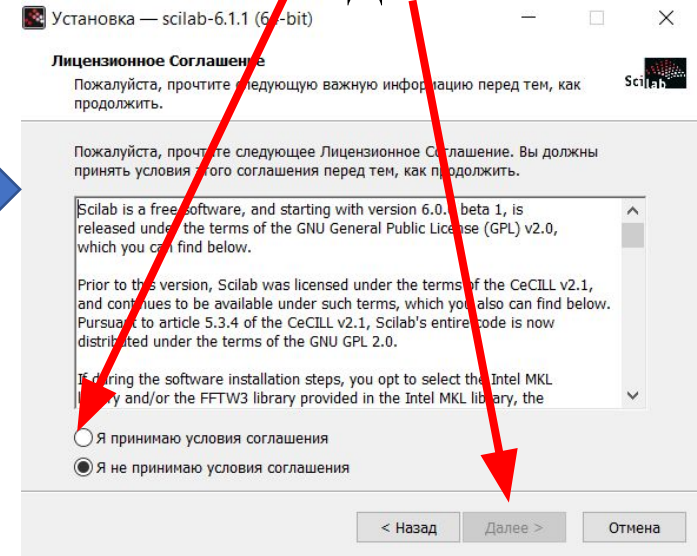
Установка — scilab-6.1.1 (6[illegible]-bit)

Лицензионное Соглашение
Пожалуйста, прочтите следующую важную информацию перед тем, как продолжить.

Scilab

Пожалуйста, прочтите следующее Лицензионное Соглашение. Вы должны принять условия этого соглашения перед тем, как продолжить.

Scilab is a free software, and starting with version 6.0.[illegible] beta 1, is released under the terms of the GNU General Public License (GPL) v2.0, which you can find below.

Prior to this version, Scilab was licensed under the terms of the CeCILL v2.1, and continues to be available under such terms, which you also can find below. Pursuant to article 5.3.4 of the CeCILL v2.1, Scilab's entire code is now distributed under the terms of the GNU GPL 2.0.

If during the software installation steps, you opt to select the Intel MKL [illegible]ry and/or the FFTW3 library provided in the Intel MKL library, the

Я принимаю условия соглашения
Я не принимаю условия соглашения

< Назад
Далее >
Отмена